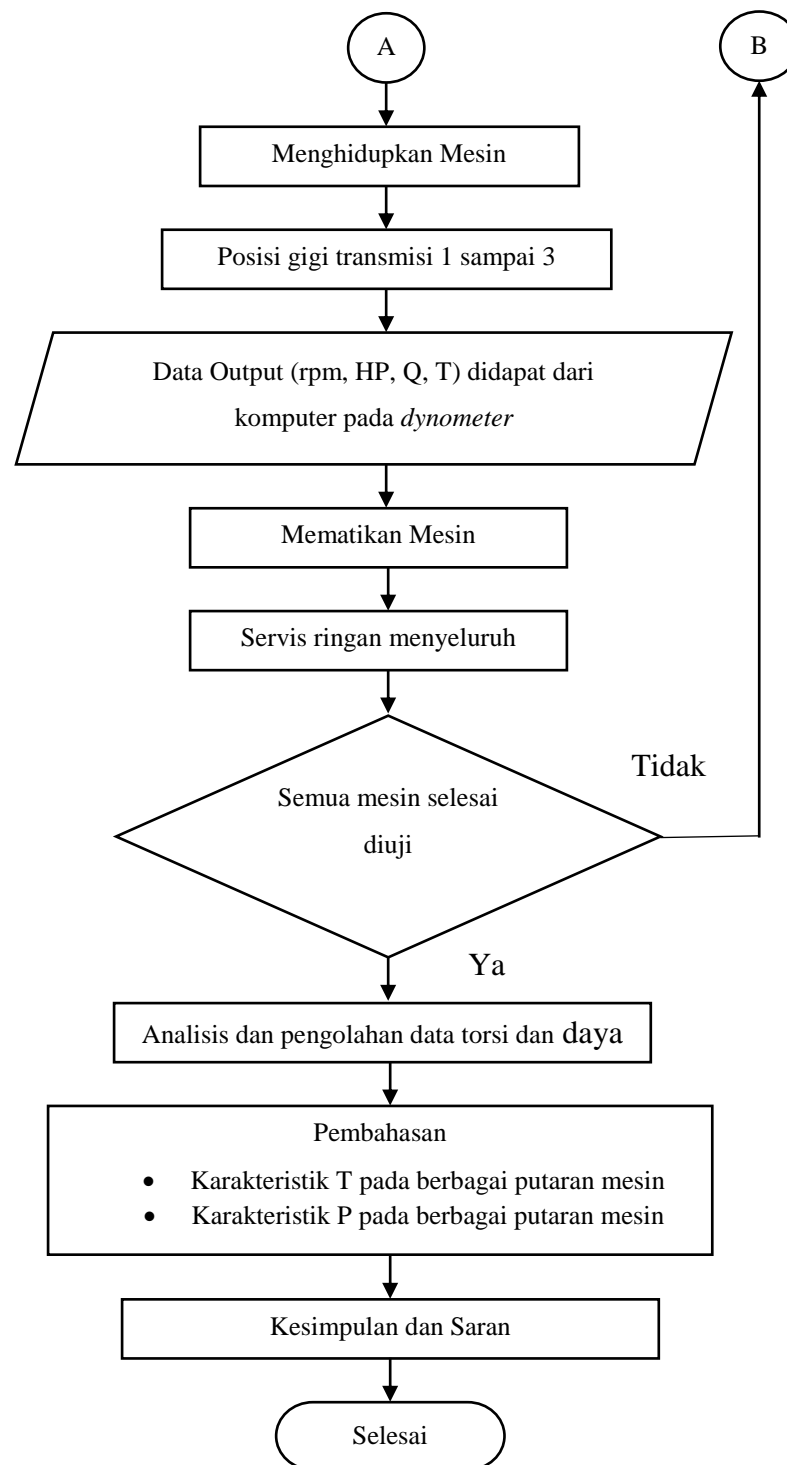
A

B

Menghidupkan Mesin

Posisi gigi transmisi 1 sampai 3

Data Output (rpm, HP, Q, T) didapat dari komputer pada *dynometer*

Mematikan Mesin

Servis ringan menyeluruh

Tidak

Semua mesin selesai diuji

Ya

Analisis dan pengolahan data torsi dan daya

Pembahasan

- Karakteristik T pada berbagai putaran mesin
- Karakteristik P pada berbagai putaran mesin

Kesimpulan dan Saran

Selesai